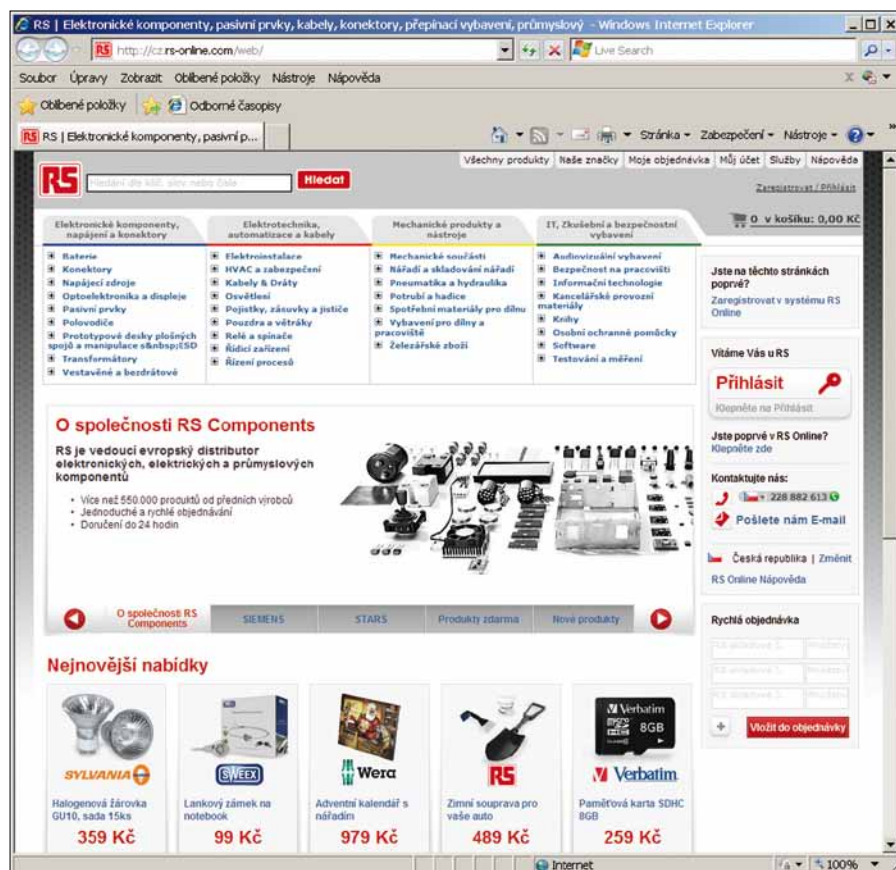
RS | Elektronické komponenty, pasivní prvky, kabely, konektory, přepínací vybavení, průmyslový - Windows Internet Explorer

http://cz.rs-online.com/web/

Live Search

Soubor Úpravy Zobrazit Oblíbené položky Nástroje Nápověda

Oblíbené položky Odborné časopisy

RS | Elektronické komponenty, pasivní p...

Stránka Zabezpečení Nástroje

Všechny produkty | Naše značky | Moje objednávka | Můj účet | Služby | Nápověda

RS

Hledání dle klíč. slov nebo čísla

Hledat

Zaregistrovat / Přihlásit

0 v košíku: 0,00 Kč

Elektronické komponenty, napájení a konektory

Elektrotechnika, automatizace a kabely

Mechanické produkty a nástroje

IT, Zkušební a bezpečnostní vybavení

Baterie
Konektory
Napájecí zdroje
Optoelektronika a displeje
Pasivní prvky
Polovodiče
Prototypové desky plošných spojů a manipulace s&nbsp;ESD
Transformátory
Vestavěné a bezdrátové

Elektroinstalace
HVAC a zabezpečení
Kabely & Dráty
Osvětlení
Pojistky, zásuvky a jističe
Pouzdra a větráky
Relé a spínače
Řídicí zařízení
Řízení procesů

Mechanické součásti
Nářadí a skladování nářadí
Pneumatika a hydraulika
Potrubí a hadice
Spotřební materiály pro dílnu
Vybavení pro dílny a pracoviště
Železářské zboží

Audiovizuální vybavení
Bezpečnost na pracovišti
Informační technologie
Kancelářské provozní materiály
Knihy
Osobní ochranné pomůcky
Software
Testování a měření

Jste na těchto stránkách poprvé?
Zaregistrovat v systému RS Online

Vítáme Vás u RS

Přihlásit

Klepněte na Přihlásit

Jste poprvé v RS Online?
Klepněte zde

Kontaktujte nás:
228 882 613

Pošlete nám E-mail

Česká republika | Změnit

RS Online Nápověda

Rychlá objednávka

RS skladové č.
Množství
RS skladové č.
Množství
RS skladové č.
Množství

Vložit do objednávky

O společnosti RS Components

RS je vedoucí evropský distributor elektronických, elektrických a průmyslových komponentů

• Více než 550.000 produktů od předních výrobců
• Jednoduché a rychlé objednávání
• Doručení do 24 hodin

O společnosti RS Components | SIEMENS | STARS | Produkty zdarma | Nové produkty

Nejnovější nabídky

SYLVANIA
Halogenová žárovka GU10, sada 15ks
359 Kč

SWEEX
Lankový zámek na notebook
99 Kč

Wera
Adventní kalendář s nářadím
979 Kč

RS
Zimní souprava pro vaše auto
489 Kč

Verbatim
8GB
Verbatim
Paměťová karta SDHC 8GB
259 Kč

Internet

100%